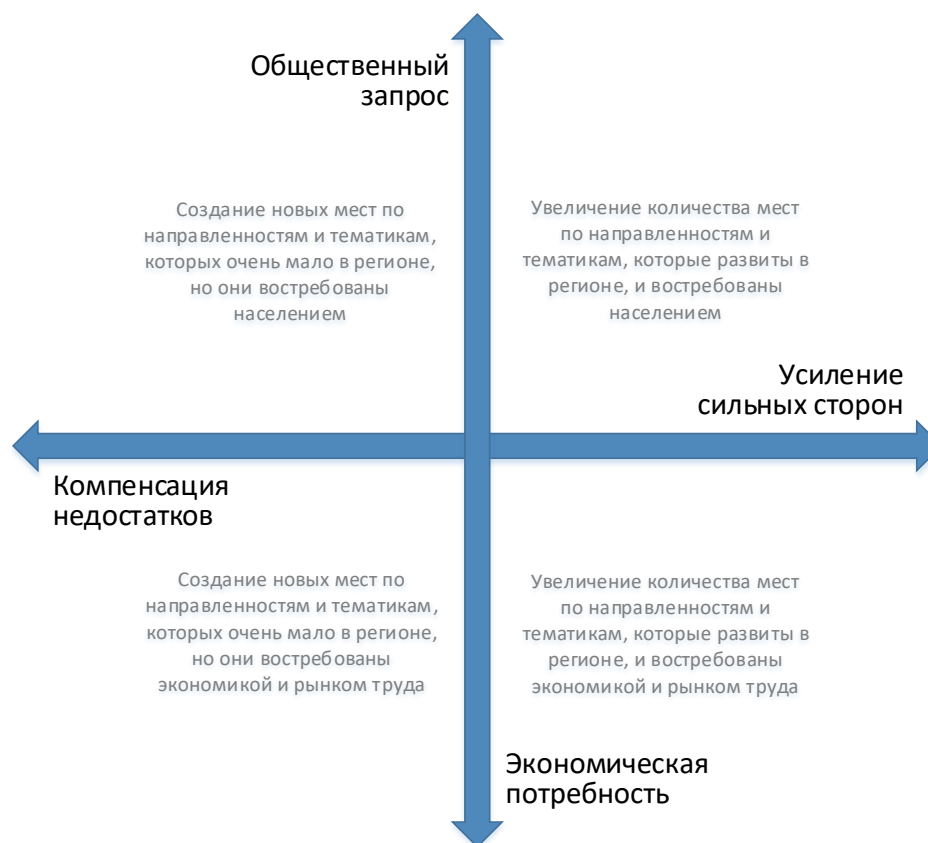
Общественный запрос

Создание новых мест по направленностям и тематикам, которых очень мало в регионе, но они востребованы населением

Увеличение количества мест по направленностям и тематикам, которые развиты в регионе, и востребованы населением

Усиление сильных сторон

Компенсация недостатков

Создание новых мест по направленностям и тематикам, которых очень мало в регионе, но они востребованы экономикой и рынком труда

Увеличение количества мест по направленностям и тематикам, которые развиты в регионе, и востребованы экономикой и рынком труда

Экономическая потребность